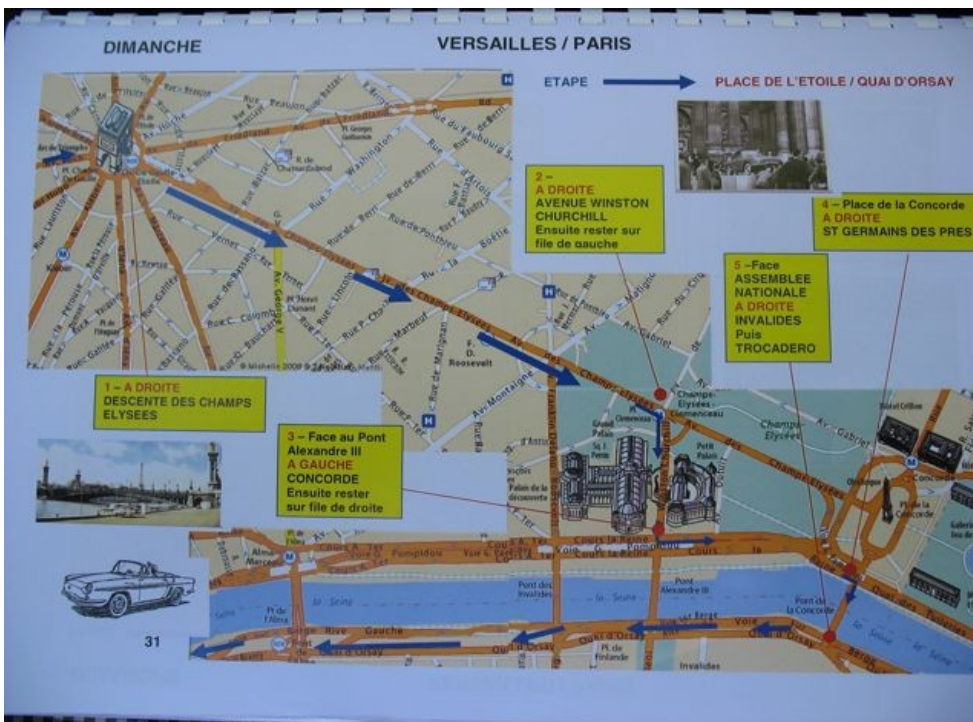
DIMANCHE

VERSAILLES / PARIS

ETAPE

PLACE DE L'ETOILE / QUAI D'ORSAY

2 –
A DROITE
AVENUE WINSTON CHURCHILL
Ensuite rester sur file de gauche

4 – Place de la Concorde
A DROITE
ST GERMAINS DES PRES

5 – Face
ASSEMBLEE NATIONALE
A DROITE
INVALIDES
Puis
TROCADERO

1 – A DROITE
DESCENTE DES CHAMPS ELYSEES

3 – Face au Pont Alexandre III
A GAUCHE
CONCORDE
Ensuite rester sur file de droite

Av. George V

Av. des Champs Elysées

Av. Montaigne

F. D. Roosevelt

Champs-Elysées Clemenceau

Grand Palais

Petit Palais

Av. Gabriel

Concorde

Pont des Invalides

Pont Alexandre III

Pont de la Concorde

Cours la Reine

Quai d'Orsay

Invalides

La Seine

Rue Marbeuf

Rue Washington

Rue de Berri

Rue de Ponthieu

© Michelin 2008

31